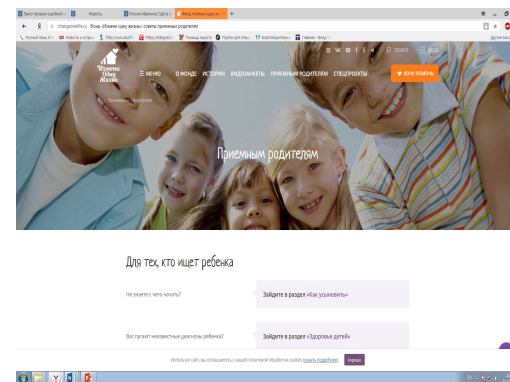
Приемным родителям

Для тех, кто ищет ребенка

Не знаете с чего начать?

Зайдите в раздел «Как усыновить»

Вас пугают неизвестные диагнозы ребенка?

Зайдите в раздел «Здоровье детей»

≡ МЕНЮ О ФОНДЕ ИСТОРИИ ВИДЕОАНКЕТЫ ПРИЕМНЫМ РОДИТЕЛЯМ СПЕЦПРОЕКТЫ

ХОЧУ ПОМОЧЬ

ПОИСК

Приемным родителям

Фонд «Измени одну жизнь»: советы приемным родителям

changeonelife.ru

Используя сайт, вы соглашаетесь с нашей политикой обработки cookies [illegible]

Хорошо